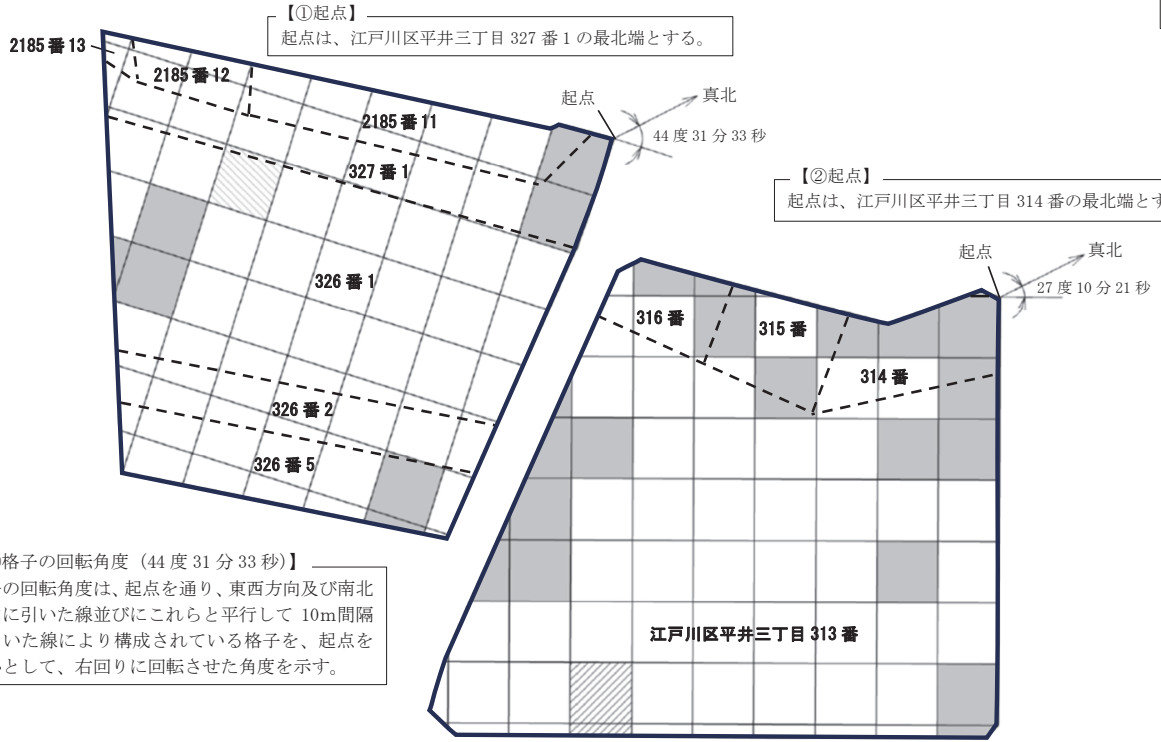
【①起点】
起点は、江戸川区平井三丁目 327 番 1 の最北端とする。

2185 番 13
2185 番 12
2185 番 11
327 番 1
326 番 1
326 番 2
326 番 5

起点
真北
44 度 31 分 33 秒

【②起点】
起点は、江戸川区平井三丁目 314 番の最北端とす

起点
真北
27 度 10 分 21 秒

316 番
315 番
314 番
江戸川区平井三丁目 313 番

格子の回転角度（44 度 31 分 33 秒）】
の回転角度は、起点を通り、東西方向及び南北に引いた線並びにこれらと平行して 10m間隔いた線により構成されている格子を、起点をとして、右回りに回転させた角度を示す。